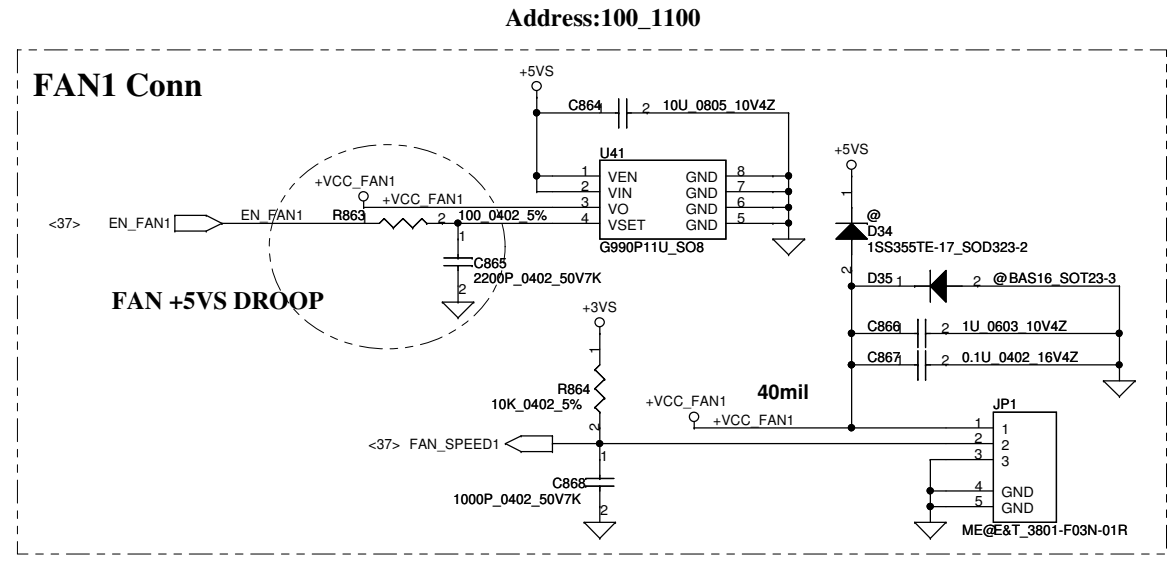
Address:100_1100

FAN1 Conn

+5VS

C864 1 2 10U_0805_10V4Z

U41
1 VEN GND 8
2 VIN GND 7
3 VO GND 6
4 VSET GND 5
G990P11U_SO8

+VCC_FAN1
+VCC_FAN1
<37> EN_FAN1 EN_FAN1 R863 1 2 100_0402_5%

1
C865
2200P_0402_50V7K
2

FAN +5VS DROOP

+5VS
1
@
D34
1SS355TE-17_SOD323-2
2

D35 1 2 @BAS16_SOT23-3

C866 1 2 1U_0603_10V4Z
C867 1 2 0.1U_0402_16V4Z

+3VS
1
R864
10K_0402_5%
2

40mil

+VCC_FAN1
+VCC_FAN1

<37> FAN_SPEED1

1
C868
1000P_0402_50V7K
2

JP1
1 1
2 2
3 3
4 GND
5 GND
ME@E&T_3801-F03N-01R